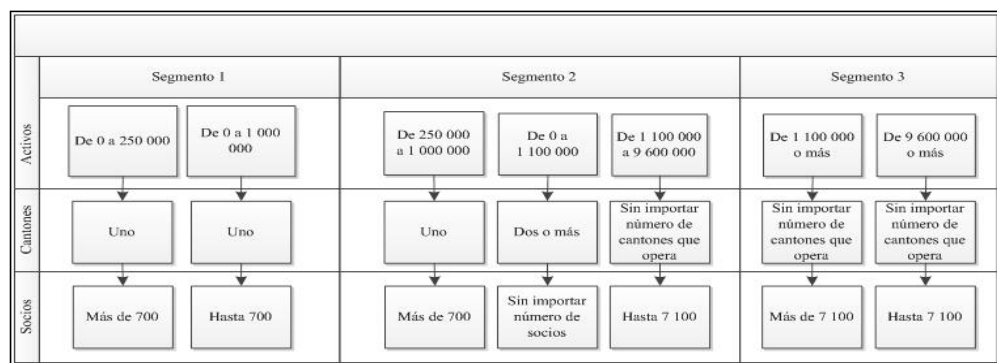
Segmento 1

Segmento 2

Segmento 3

Activos

De 0 a 250 000

De 0 a 1 000 000

De 250 000 a 1 000 000

De 0 a 1 100 000

De 1 100 000 a 9 600 000

De 1 100 000 o más

De 9 600 000 o más

Cantones

Uno

Uno

Uno

Dos o más

Sin importar número de cantones que opera

Sin importar número de cantones que opera

Sin importar número de cantones que opera

Socios

Más de 700

Hasta 700

Más de 700

Sin importar número de socios

Hasta 7 100

Más de 7 100

Hasta 7 100